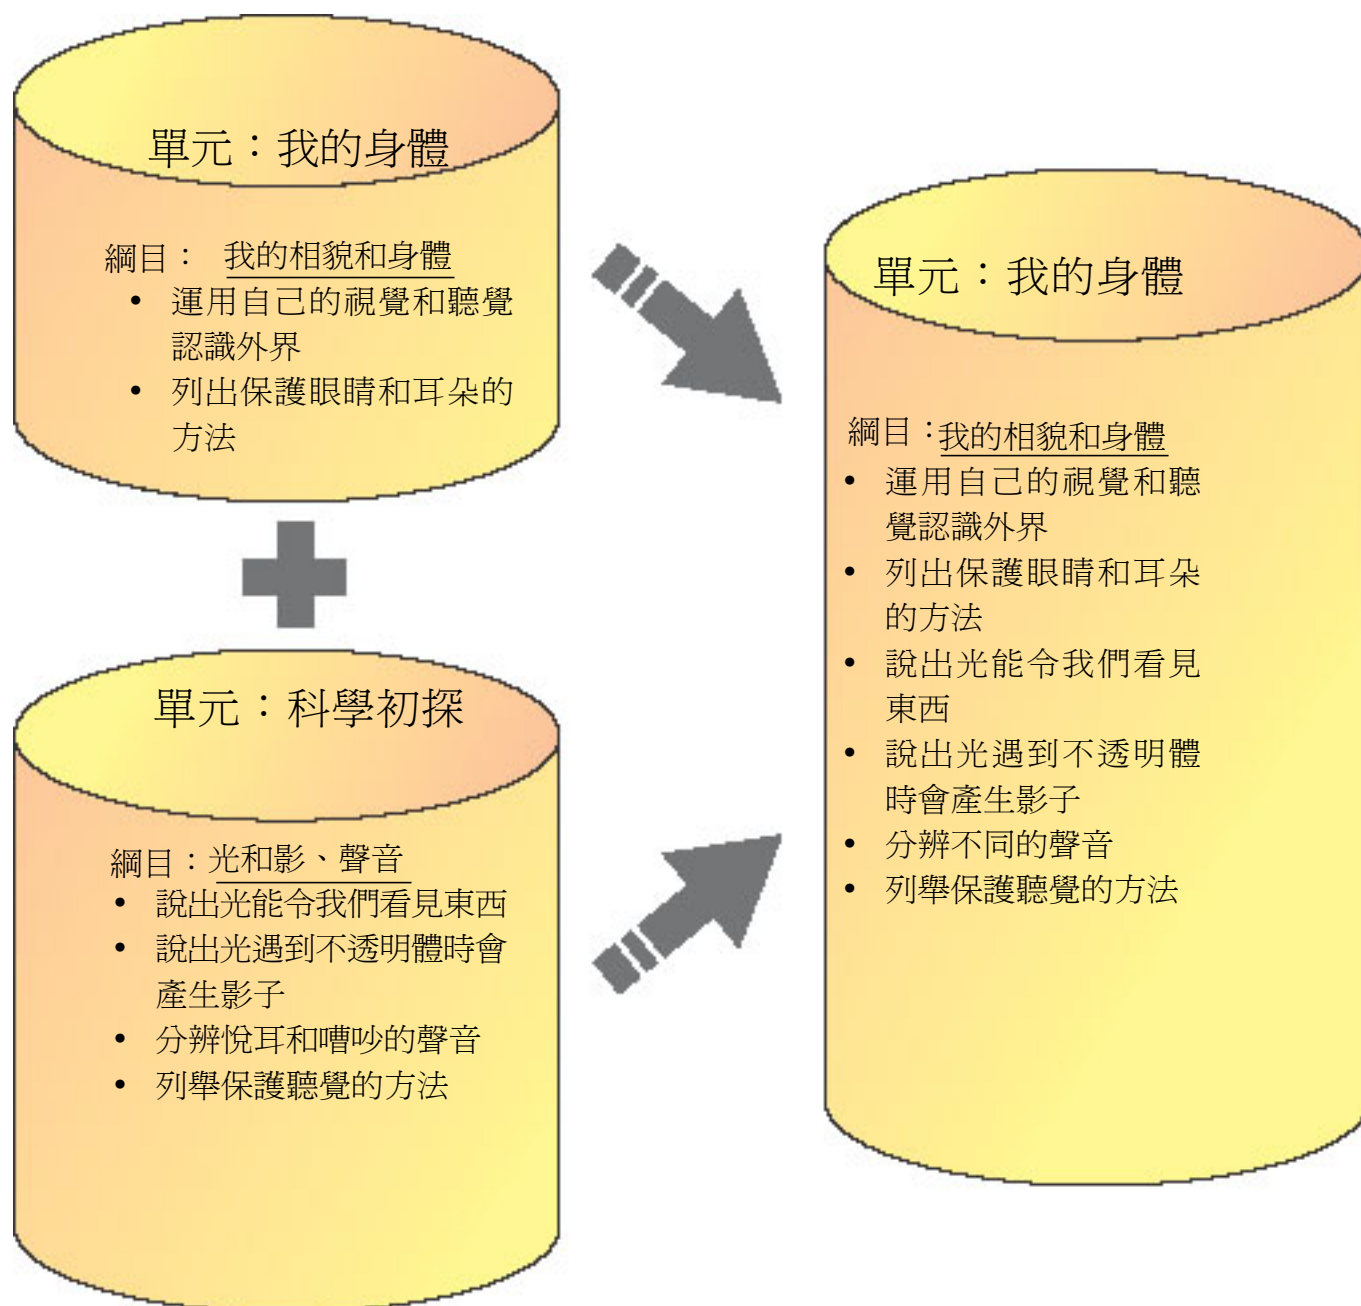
單元：我的身體

綱目： 我的相貌和身體
• 運用自己的視覺和聽覺認識外界
• 列出保護眼睛和耳朵的方法

單元：科學初探

綱目：光和影、聲音
• 說出光能令我們看見東西
• 說出光遇到不透明體時會產生影子
• 分辨悅耳和嘈吵的聲音
• 列舉保護聽覺的方法

單元：我的身體

綱目：我的相貌和身體
• 運用自己的視覺和聽覺認識外界
• 列出保護眼睛和耳朵的方法
• 說出光能令我們看見東西
• 說出光遇到不透明體時會產生影子
• 分辨不同的聲音
• 列舉保護聽覺的方法